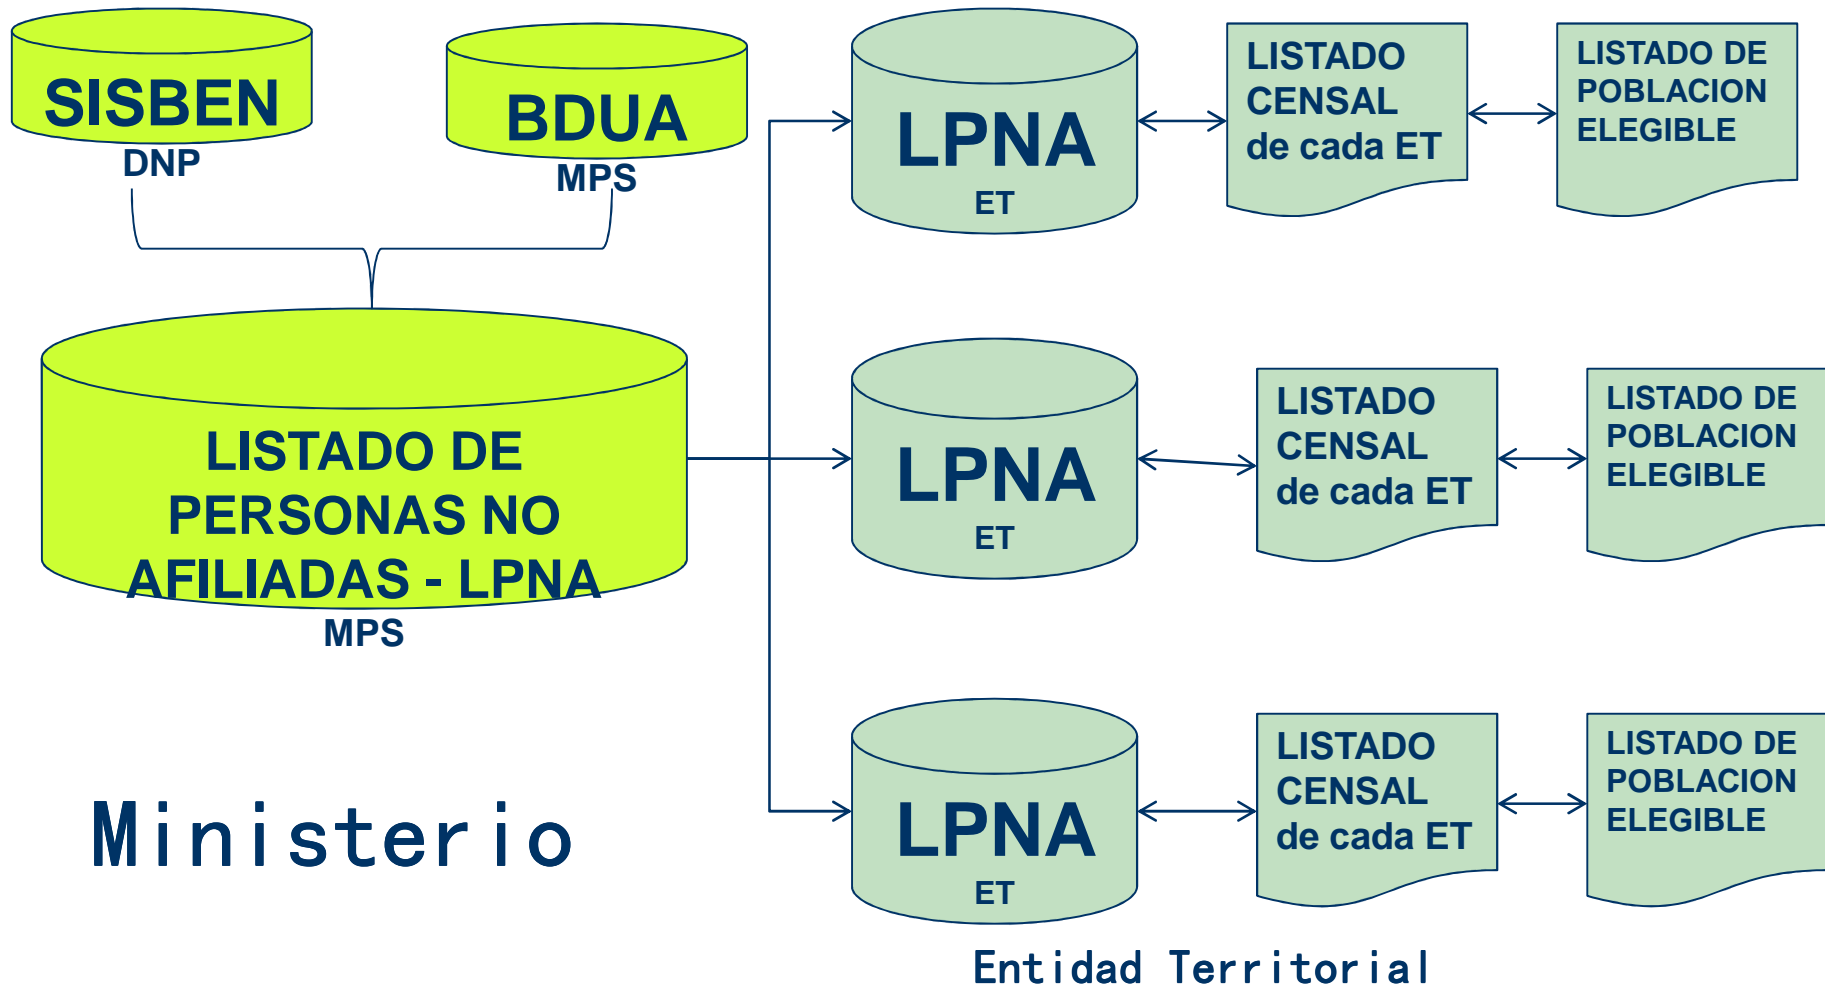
SISBEN
DNP

BDUA
MPS

LISTADO DE PERSONAS NO AFILIADAS - LPNA
MPS

Ministerio

LPNA
ET

LISTADO CENSAL de cada ET

LISTADO DE POBLACION ELEGIBLE

LPNA
ET

LISTADO CENSAL de cada ET

LISTADO DE POBLACION ELEGIBLE

LPNA
ET

LISTADO CENSAL de cada ET

LISTADO DE POBLACION ELEGIBLE

Entidad Territorial